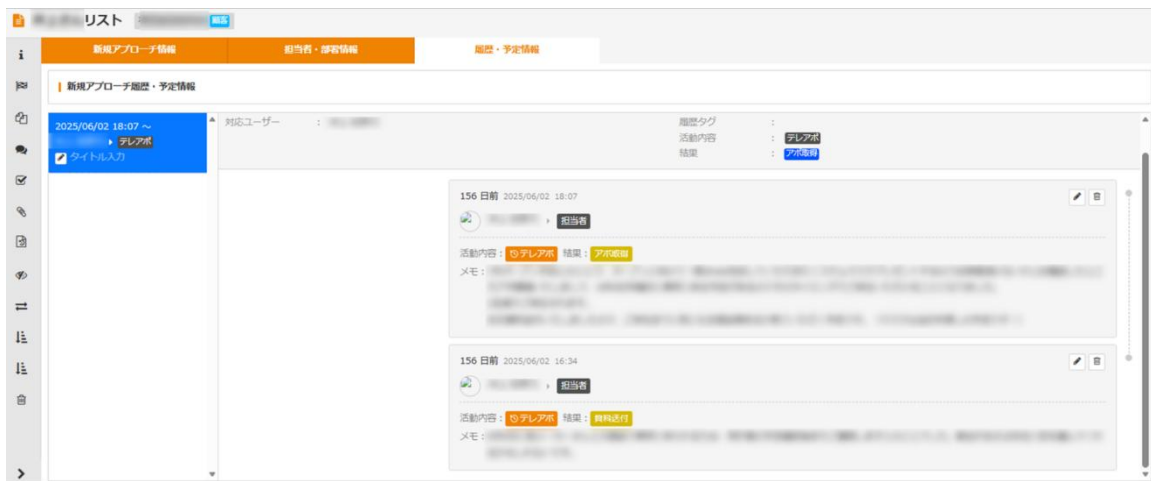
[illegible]リスト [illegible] 顧客

i

新規アプローチ情報 | 担当者・部署情報 | 履歴・予定情報

新規アプローチ履歴・予定情報

2025/06/02 18:07 ～
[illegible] ▸ テレアポ
タイトル入力

対応ユーザー : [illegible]

履歴タグ :
活動内容 : テレアポ
結果 : アポ取得

156 日前 2025/06/02 18:07
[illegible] ▸ 担当者
活動内容 : テレアポ 結果 : アポ取得
メモ : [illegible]

156 日前 2025/06/02 16:34
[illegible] ▸ 担当者
活動内容 : テレアポ 結果 : 資料送付
メモ : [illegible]

>